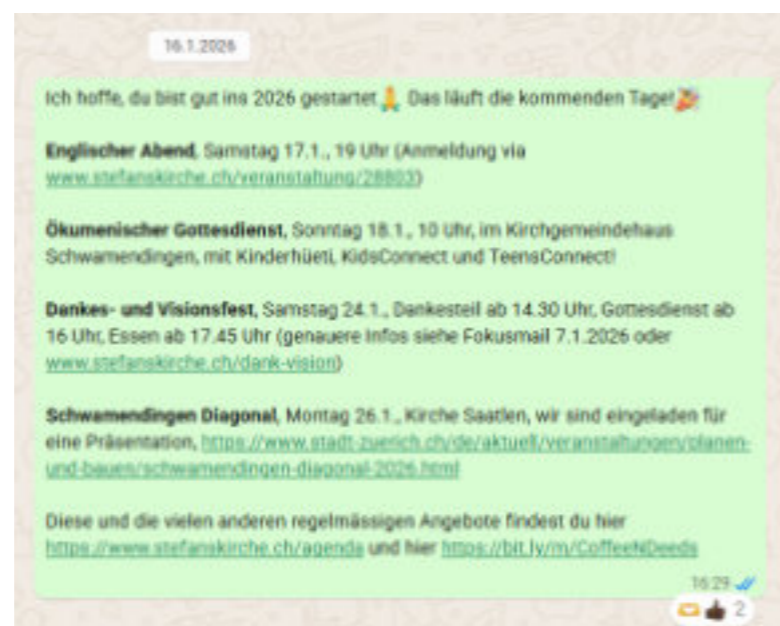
16.1.2026

Ich hoffe, du bist gut ins 2026 gestartet 🙏 Das läuft die kommenden Tage! 🎉

**Englischer Abend**, Samstag 17.1., 19 Uhr (Anmeldung via www.stefanskirche.ch/veranstaltung/28803)

**Ökumenischer Gottesdienst**, Sonntag 18.1., 10 Uhr, im Kirchgemeindehaus Schwamendingen, mit Kinderhüeti, KidsConnect und TeensConnect!

**Dankes- und Visionsfest**, Samstag 24.1., Dankesteil ab 14.30 Uhr, Gottesdienst ab 16 Uhr, Essen ab 17.45 Uhr (genauere Infos siehe Fokusmail 7.1.2026 oder www.stefanskirche.ch/dank-vision)

**Schwamendingen Diagonal**, Montag 26.1., Kirche Saatlen, wir sind eingeladen für eine Präsentation, https://www.stadt-zuerich.ch/de/aktuell/veranstaltungen/planen-und-bauen/schwamendingen-diagonal-2026.html

Diese und die vielen anderen regelmässigen Angebote findest du hier https://www.stefanskirche.ch/agenda und hier https://bit.ly/m/CoffeeNDeeds

16:29

2